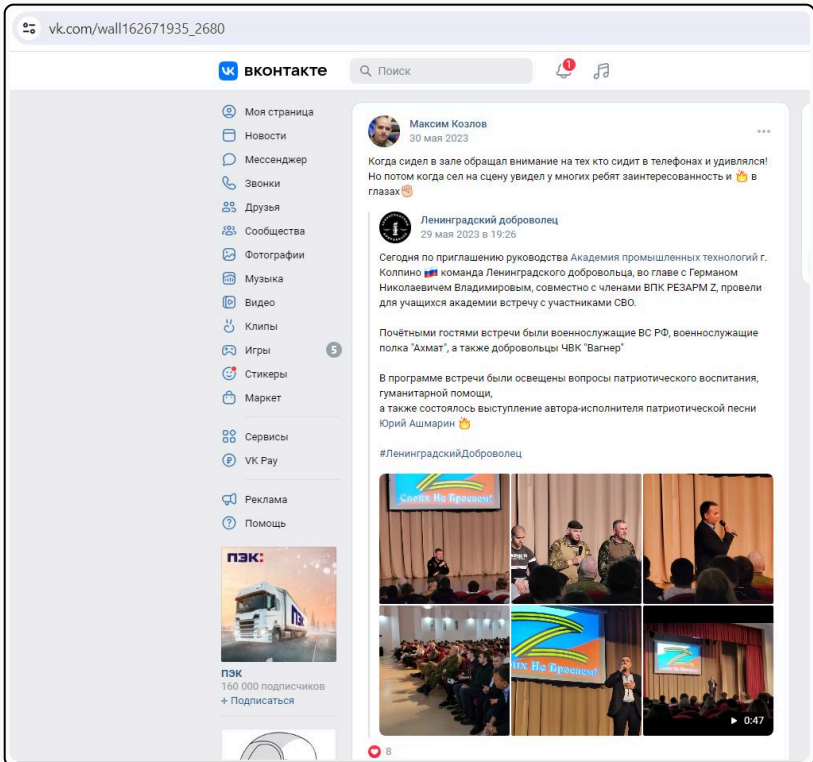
vk.com/wall162671935_2680

вконтакте

Поиск

1

Моя страница
Новости
Мессенджер
Звонки
Друзья
Сообщества
Фотографии
Музыка
Видео
Клипы
Игры 5
Стикеры
Маркет

Сервисы
VK Pay

Реклама
Помощь

ПЭК
ПЭК
160 000 подписчиков
+ Подписаться

Максим Козлов
30 мая 2023

Когда сидел в зале обращал внимание на тех кто сидит в телефонах и удивлялся! Но потом когда сел на сцену увидел у многих ребят заинтересованность и 🔥 в глазах✊

Ленинградский доброволец
29 мая 2023 в 19:26

Сегодня по приглашению руководства Академия промышленных технологий г. Колпино 🇷🇺 команда Ленинградского добровольца, во главе с Германом Николаевичем Владимировым, совместно с членами ВПК РЕЗАРМ Z, провели для учащихся академии встречу с участниками СВО.

Почётными гостями встречи были военнослужащие ВС РФ, военнослужащие полка "Ахмат", а также добровольцы ЧВК "Вагнер"

В программе встречи были освещены вопросы патриотического воспитания, гуманитарной помощи,
а также состоялось выступление автора-исполнителя патриотической песни Юрий Ашмарин 🔥

#ЛенинградскийДоброволец

Своих Не Бросаем!

их Не Бросаем!

0:47

8